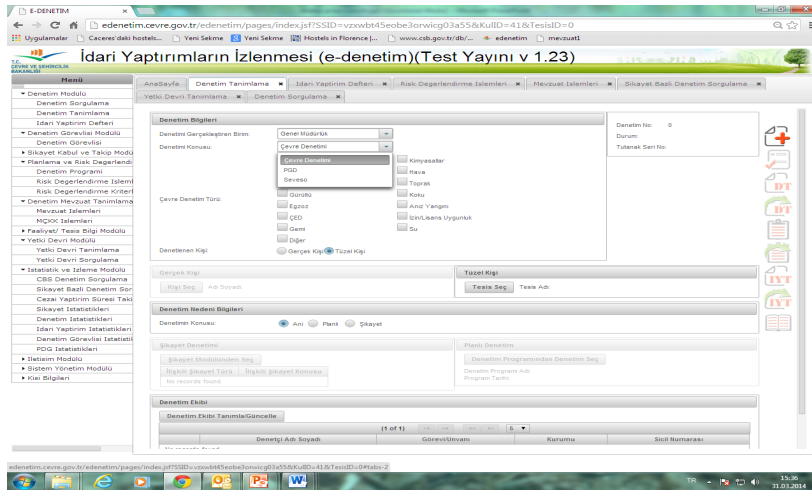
E-DENETİM ×

edenetim.cevre.gov.tr/edenetim/pages/index.jsf?SSID=vzxwbt45eobe3orwicg03a55&KullD=41&TesisID=0

Uygulamalar | Caceres'daki hostels... | Yeni Sekme | Yeni Sekme | Hostels in Florence |... | www.csb.gov.tr/db/... | edenetim | mevzuat1

T.C. ÇEVRE VE ŞEHİRCİLİK BAKANLIĞI

İdari Yaptırımların İzlenmesi (e-denetim)(Test Yayını v 1.23)

Menü
▾ Denetim Modülü
Denetim Sorgulama
Denetim Tanımlama
İdari Yaptirim Defteri
▾ Denetim Görevlisi Modülü
Denetim Görevlisi
▸ Şikayet Kabul ve Takip Modü
▾ Planlama ve Risk Degerlendi
Denetim Programı
Risk Degerlendirme İslemi
Risk Degerlendirme Kriter
▾ Denetim Mevzuat Tanimlama
Mevzuat İslemleri
MÇKK İslemleri
▸ Faaliyet/ Tesis Bilgi Modülü
▾ Yetki Devri Modülü
Yetki Devri Tanimlama
Yetki Devri Sorgulama
▾ İstatistik ve İzleme Modülü
CBS Denetim Sorgulama
Sikayet Bazli Denetim Sor
Cezai Yaptirim Süresi Taki
Sikayet İstatistikleri
Denetim İstatistikleri
İdari Yaptirim İstatistikleri
Denetim Görevlisi İstatisti
PDG İstatistikleri
▸ İletisim Modülü
▸ Sistem Yönetim Modülü
▸ Kisi Bilgileri

AnaSayfa | Denetim Tanimlama × | İdari Yaptirim Defteri × | Risk Degerlendirme İslemleri × | Mevzuat İslemleri × | Şikayet Bazli Denetim Sorgulama ×
Yetki Devri Tanimlama × | Denetim Sorgulama ×

Denetim Bilgileri
Denetimi Gerçekleştiren Birim: Genel Müdürlük
Denetim Konusu: Çevre Denetimi
Çevre Denetimi
PGD
Seveso
Çevre Denetim Türü:
Gürültü
Egzoz
ÇED
Gemi
Diğer
Kimyasallar
Hava
Toprak
Koku
Anız Yangını
İzin/Lisans Uygunluk
Su
Denetlenen Kişi: Gerçek Kişi Tüzel Kişi

Denetim No: 0
Durum:
Tutanak Seri No:

Gerçek Kişi
Kişi Seç Adı Soyadı:

Tüzel Kişi
Tesis Seç Tesis Adı:

Denetim Nedeni Bilgileri
Denetimin Konusu: Ani Planlı Şikayet

Şikayet Denetimi
Şikayet Modülünden Seç
İlişkili Şikayet Türü | İlişkili Şikayet Konusu
No records found.

Planlı Denetim
Denetim Programından Denetim Seç
Denetim Program Adı:
Program Tarihi:

Denetim Ekibi
Denetim Ekibi Tanimla/Güncelle
(1 of 1) 5
Denetçi Adı Soyadı | Görevi/Unvanı | Kurumu | Sicil Numarası
No records found.

edenetim.cevre.gov.tr/edenetim/pages/index.jsf?SSID=vzxwbt45eobe3orwicg03a55&KullD=41&TesisID=0#tabs-2

TR 15:36 31.03.2014